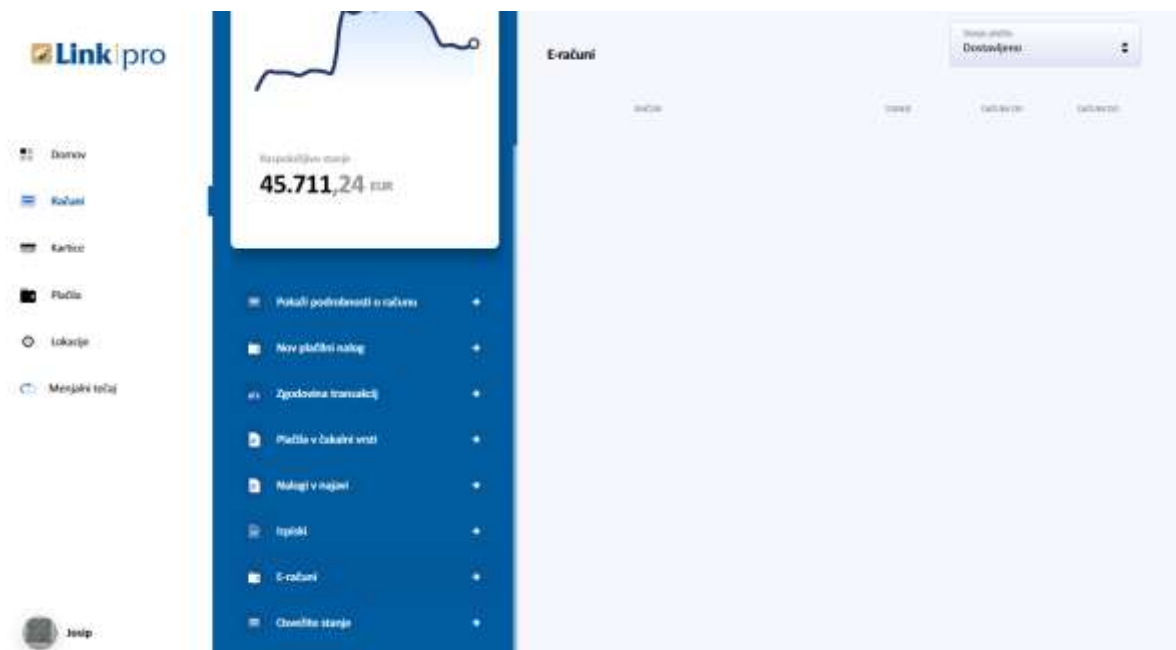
Link pro

Domov

Računi

Kartice

Plačila

Lokacije

Menjalni tečaj

Josip

Razpoložljivo stanje

45.711,24 EUR

Pokaži podrobnosti o računu

Nov plačilni nalog

Zgodovina transakcij

Plačila v čakalni vrsti

Nalogi v najavi

Izpiski

E-računi

Območje stanja

E-računi

Stanje plačila
Dostavljeno

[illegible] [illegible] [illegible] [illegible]